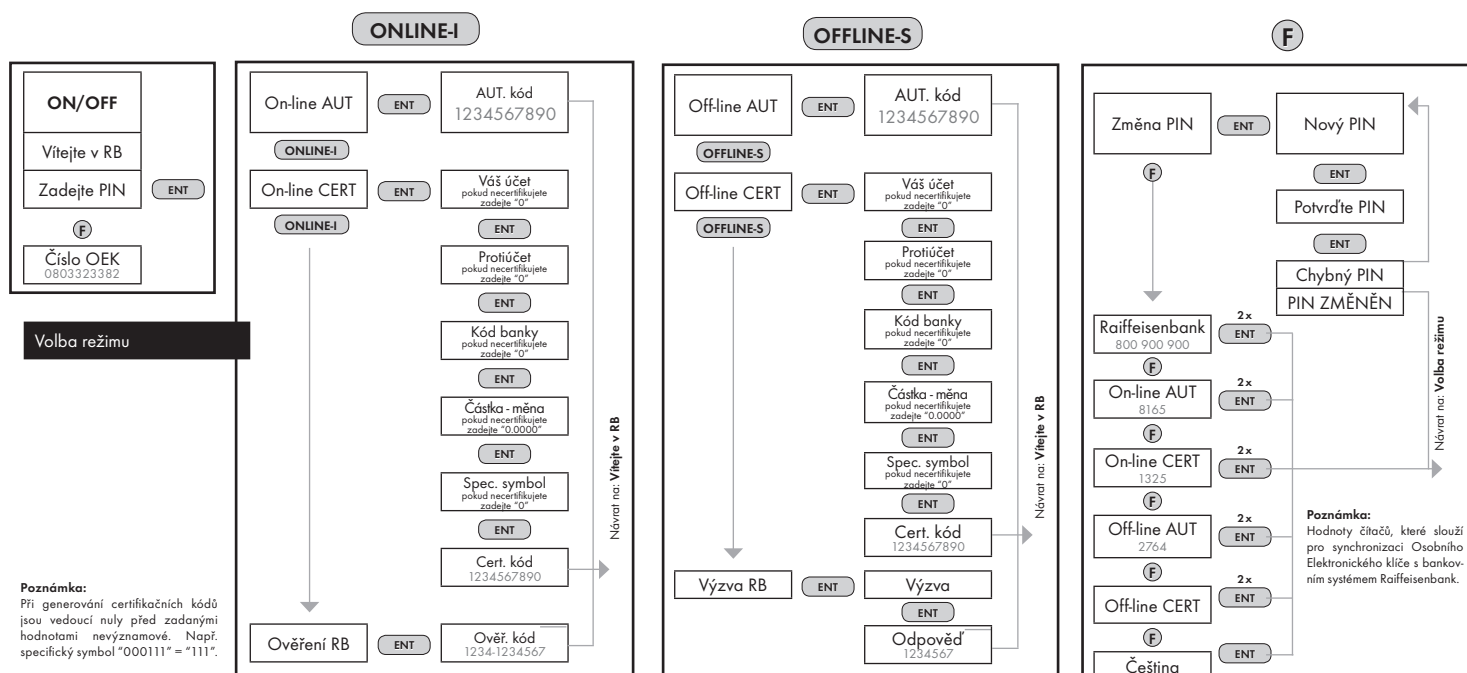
ONLINE-I

OFFLINE-S

F

ON/OFF

Vítejte v RB

Zadejte PIN

ENT

F

Číslo OEK
0803323382

Volba režimu

Poznámka:
Při generování certifikačních kódů jsou vedoucí nuly před zadanými hodnotami nevýznamové. Např. specifický symbol "000111" = "111".

On-line AUT

ENT

AUT. kód
1234567890

ONLINE-I

On-line CERT

ENT

Váš účet
pokud necertifikujete zadejte "0"

ONLINE-I

ENT

Protiúčet
pokud necertifikujete zadejte "0"

ENT

Kód banky
pokud necertifikujete zadejte "0"

ENT

Částka - měna
pokud necertifikujete zadejte "0.0000"

ENT

Spec. symbol
pokud necertifikujete zadejte "0"

ENT

Cert. kód
1234567890

Ověření RB

ENT

Ověř. kód
1234-1234567

Návrat na: Vítejte v RB

Off-line AUT

ENT

AUT. kód
1234567890

OFFLINE-S

Off-line CERT

ENT

Váš účet
pokud necertifikujete zadejte "0"

OFFLINE-S

ENT

Protiúčet
pokud necertifikujete zadejte "0"

ENT

Kód banky
pokud necertifikujete zadejte "0"

ENT

Částka - měna
pokud necertifikujete zadejte "0.0000"

ENT

Spec. symbol
pokud necertifikujete zadejte "0"

ENT

Cert. kód
1234567890

Výzva RB

ENT

Výzva

ENT

Odpověď
1234567

Návrat na: Vítejte v RB

Změna PIN

ENT

Nový PIN

F

ENT

Potvrďte PIN

ENT

Chybný PIN

PIN ZMĚNĚN

Raiffeisenbank
800 900 900

2x
ENT

F

On-line AUT
8165

2x
ENT

F

On-line CERT
1325

2x
ENT

F

Off-line AUT
2764

2x
ENT

F

Off-line CERT

2x
ENT

F

Čeština

ENT

Návrat na: Volba režimu

Poznámka:
Hodnoty čítačů, které slouží pro synchronizaci Osobního Elektronického klíče s bankovním systémem Raiffeisenbank.